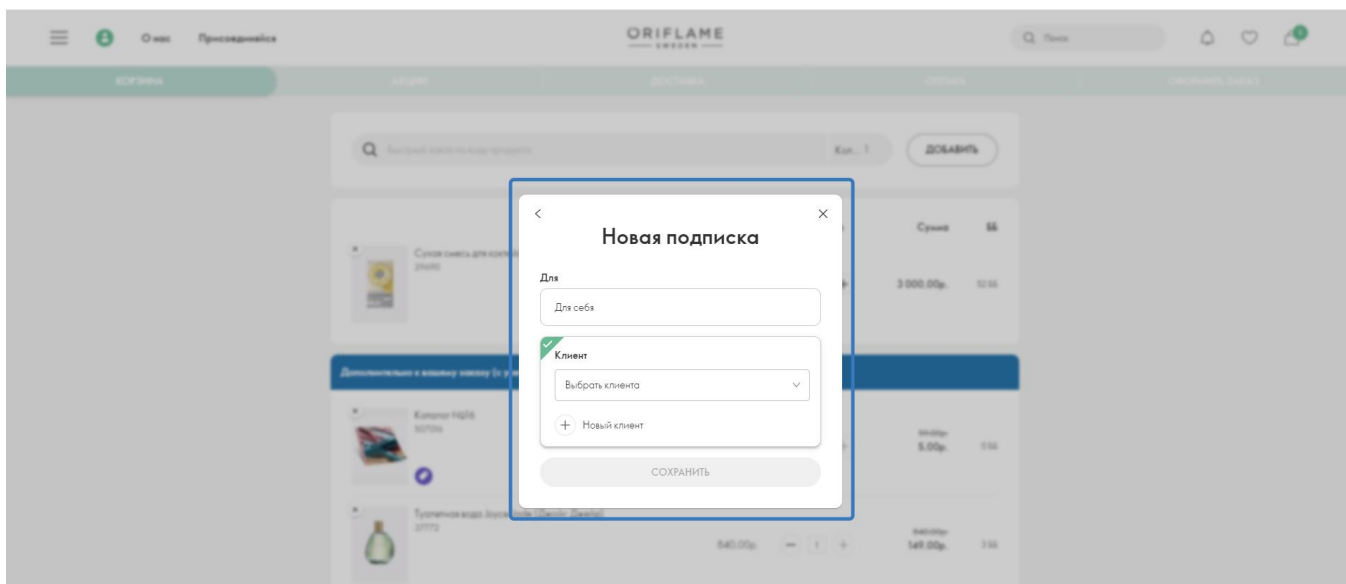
О нас Присоединяйся

ORIFLAME
SWEDEN

Поиск

КОРЗИНА

ДОБАВИТЬ

Новая подписка

Для

Для себя

Клиент

Выбрать клиента

Новый клиент

СОХРАНИТЬ

Сумма ББ

Сухая смесь для коктейля
29690

3 000,00р.

Дополнительно к вашему заказу

Конверт №58
50706

5,00р.

Туалетная вода Joyce Jade [Джойс Джейд]
37772

840,00р.

149,00р.